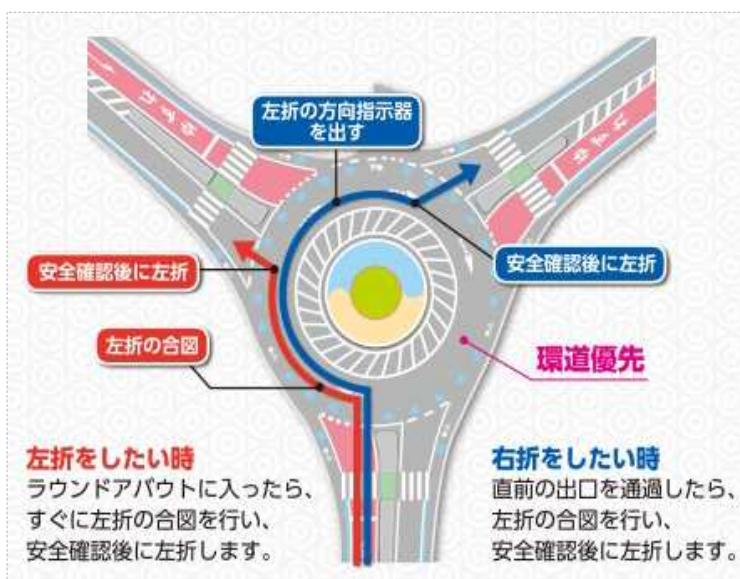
左折の方向指示器を出す

安全確認後に左折

安全確認後に左折

左折の合図

環道優先

左折をしたい時
ラウンドアバウトに入ったら、すぐに左折の合図を行い、安全確認後に左折します。

右折をしたい時
直前の出口を通過したら、左折の合図を行い、安全確認後に左折します。